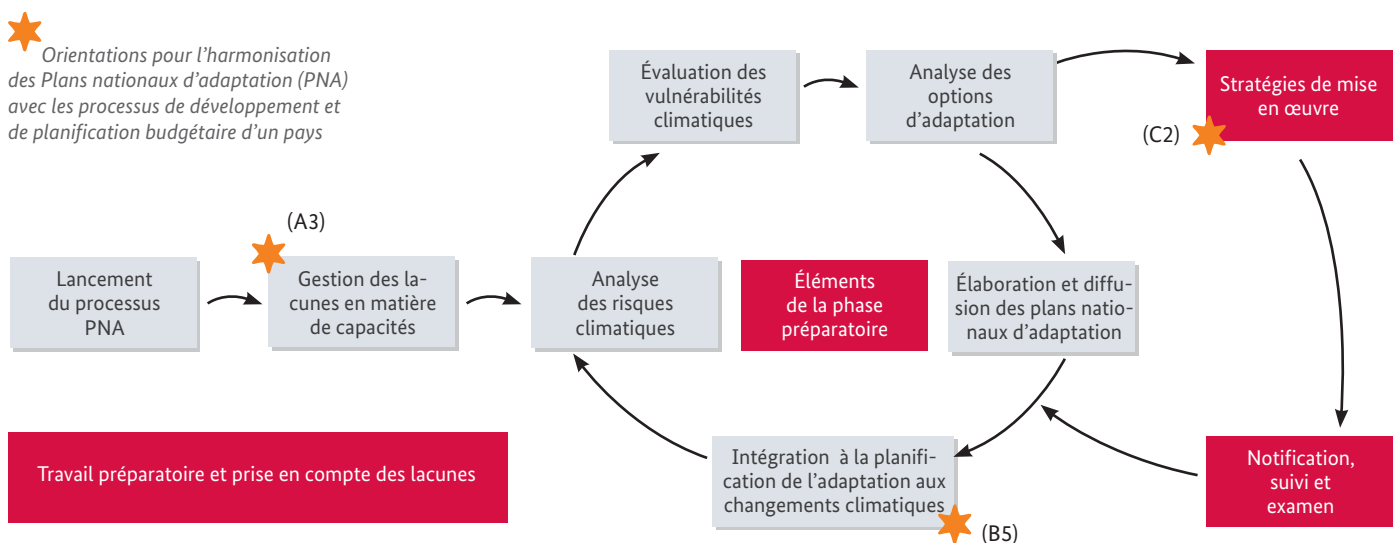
Orientations pour l'harmonisation des Plans nationaux d'adaptation (PNA) avec les processus de développement et de planification budgétaire d'un pays

Évaluation des vulnérabilités climatiques

Analyse des options d'adaptation

Stratégies de mise en œuvre

(C2)

(A3)

Lancement du processus PNA

Gestion des lacunes en matière de capacités

Analyse des risques climatiques

Éléments de la phase préparatoire

Élaboration et diffusion des plans nationaux d'adaptation

Travail préparatoire et prise en compte des lacunes

Intégration à la planification de l'adaptation aux changements climatiques

(B5)

Notification, suivi et examen